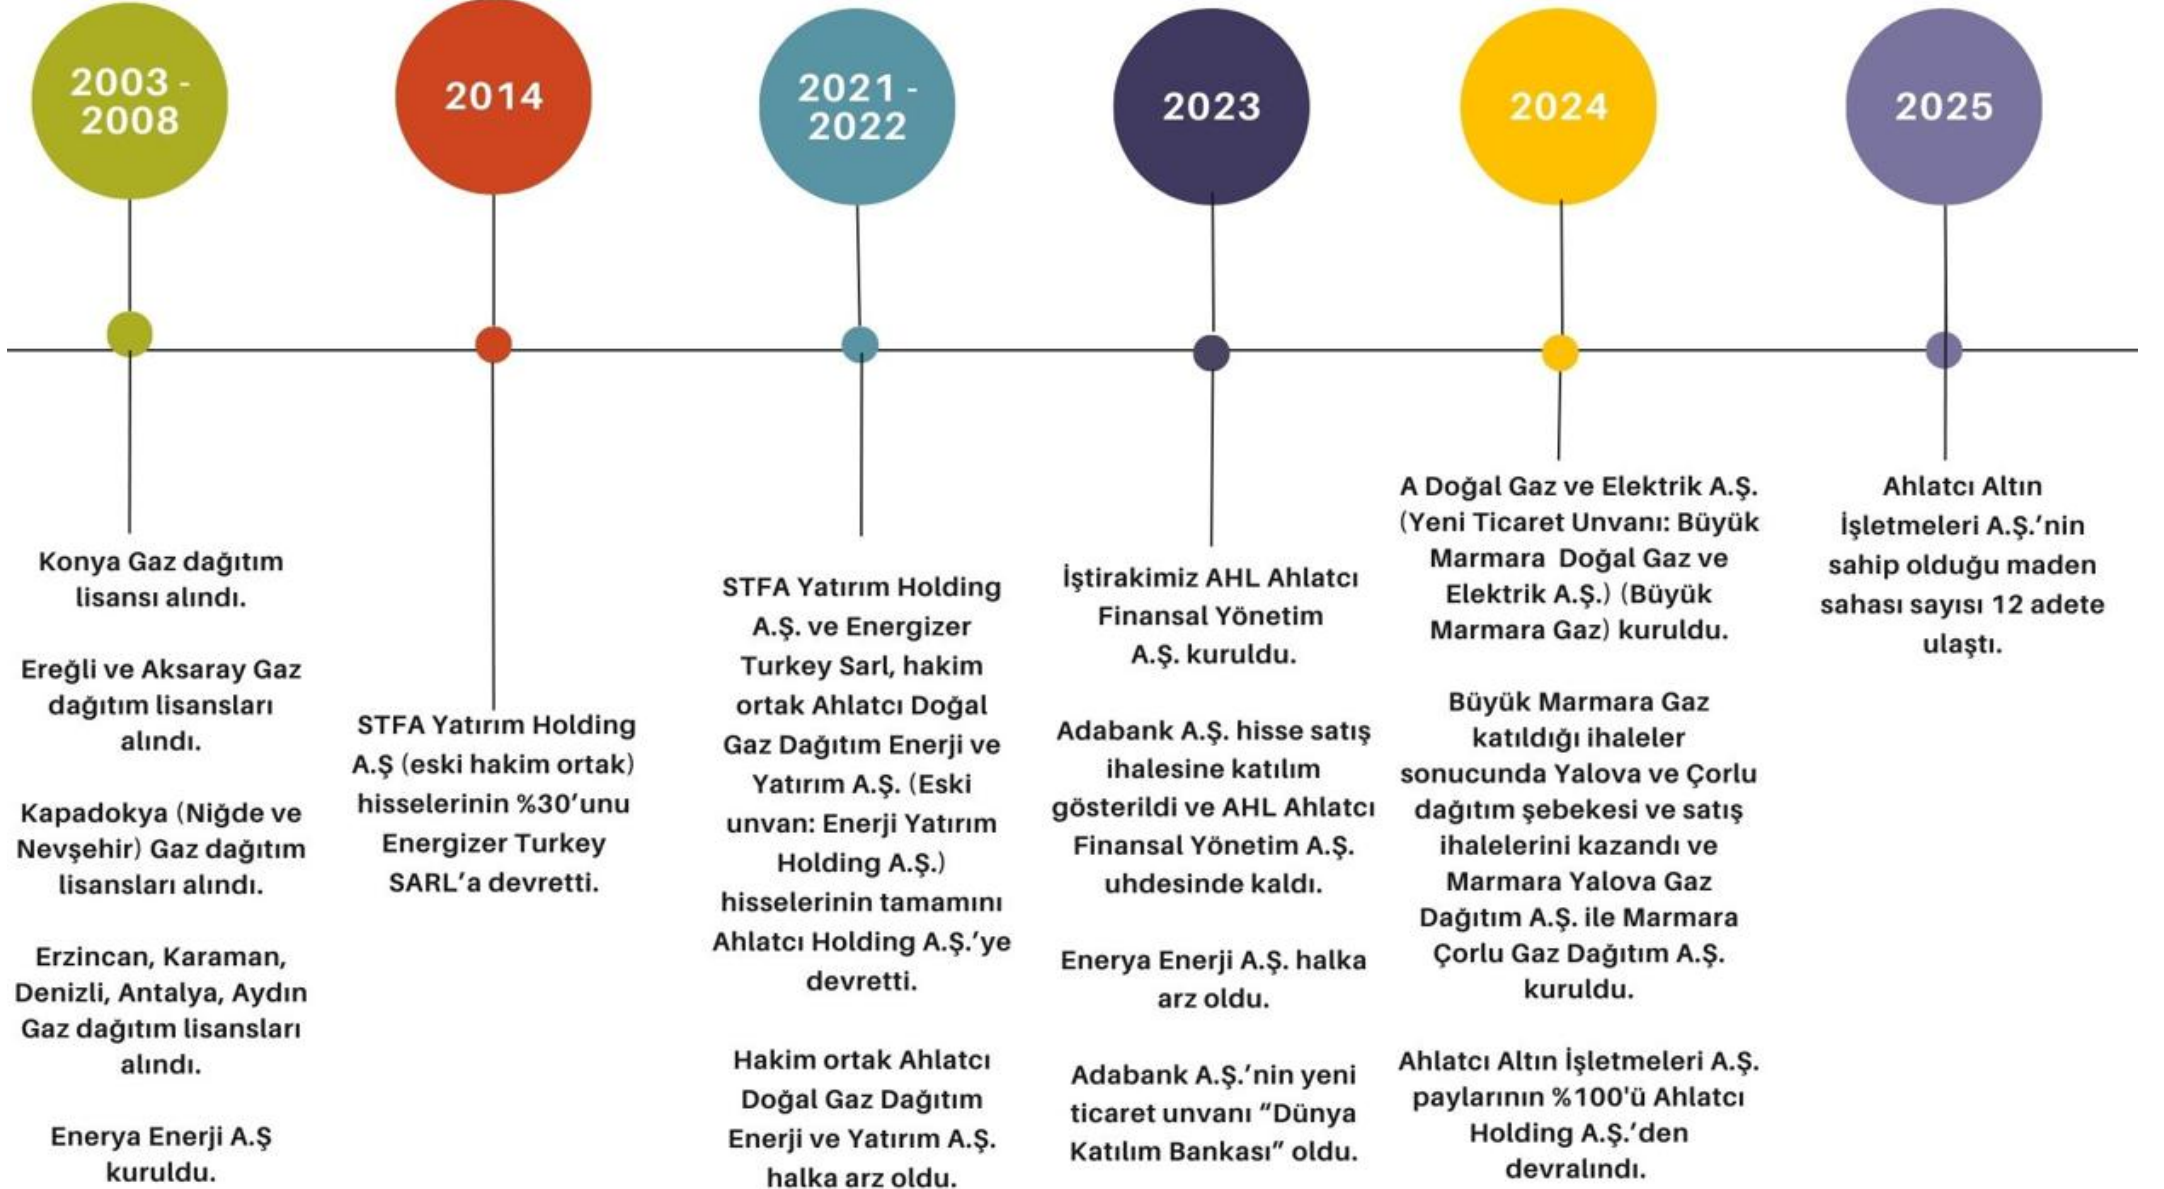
2003 - 2008

Konya Gaz dağıtım lisansı alındı.

Ereğli ve Aksaray Gaz dağıtım lisansları alındı.

Kapadokya (Niğde ve Nevşehir) Gaz dağıtım lisansları alındı.

Erzincan, Karaman, Denizli, Antalya, Aydın Gaz dağıtım lisansları alındı.

Enerya Enerji A.Ş kuruldu.

2014

STFA Yatırım Holding A.Ş (eski hakim ortak) hisselerinin %30'unu Energizer Turkey SARL'a devretti.

2021 - 2022

STFA Yatırım Holding A.Ş. ve Energizer Turkey Sarl, hakim ortak Ahlatcı Doğal Gaz Dağıtım Enerji ve Yatırım A.Ş. (Eski unvan: Enerji Yatırım Holding A.Ş.) hisselerinin tamamını Ahlatcı Holding A.Ş.'ye devretti.

Hakim ortak Ahlatcı Doğal Gaz Dağıtım Enerji ve Yatırım A.Ş. halka arz oldu.

2023

İştirakimiz AHL Ahlatcı Finansal Yönetim A.Ş. kuruldu.

Adabank A.Ş. hisse satış ihalesine katılım gösterildi ve AHL Ahlatcı Finansal Yönetim A.Ş. uhdesinde kaldı.

Enerya Enerji A.Ş. halka arz oldu.

Adabank A.Ş.'nin yeni ticaret unvanı "Dünya Katılım Bankası" oldu.

2024

A Doğal Gaz ve Elektrik A.Ş. (Yeni Ticaret Unvanı: Büyük Marmara Doğal Gaz ve Elektrik A.Ş.) (Büyük Marmara Gaz) kuruldu.

Büyük Marmara Gaz katıldığı ihaleler sonucunda Yalova ve Çorlu dağıtım şebekesi ve satış ihalelerini kazandı ve Marmara Yalova Gaz Dağıtım A.Ş. ile Marmara Çorlu Gaz Dağıtım A.Ş. kuruldu.

Ahlatcı Altın İşletmeleri A.Ş. paylarının %100'ü Ahlatcı Holding A.Ş.'den devralındı.

2025

Ahlatcı Altın İşletmeleri A.Ş.'nin sahip olduğu maden sahası sayısı 12 adete ulaştı.